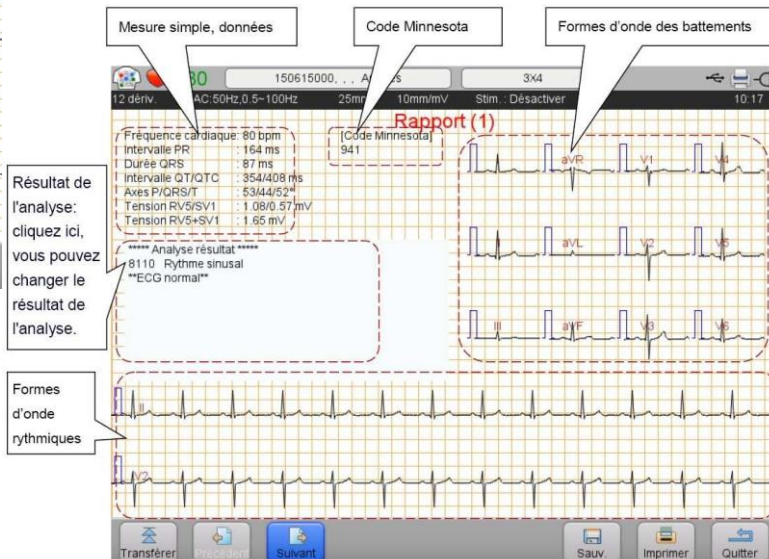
Mesure simple, données

Code Minnesota

Formes d'onde des battements

30 150615000, . . A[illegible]s 3X4

12 dériv. AC:50Hz,0.5~100Hz 25mm 10mm/mV Stim.: Désactiver 10:17

Rapport (1)

Fréquence cardiaque: 80 bpm
Intervalle PR : 164 ms
Durée QRS : 87 ms
Intervalle QT/QTC : 354/408 ms
Axes P/QRS/T : 53/44/52°
Tension RV5/SV1 : 1.08/0.57 mV
Tension RV5+SV1 : 1.65 mV

[Code Minnesota]
941

aVR V1 V4
aVL V2 V5
III aVF V3 V6

Résultat de l'analyse: cliquez ici, vous pouvez changer le résultat de l'analyse.

***** Analyse résultat *****
8110 Rythme sinusal
**ECG normal**

Formes d'onde rythmiques

II

V2

Transférer Précédent Suivant Sauv. Imprimer Quitter